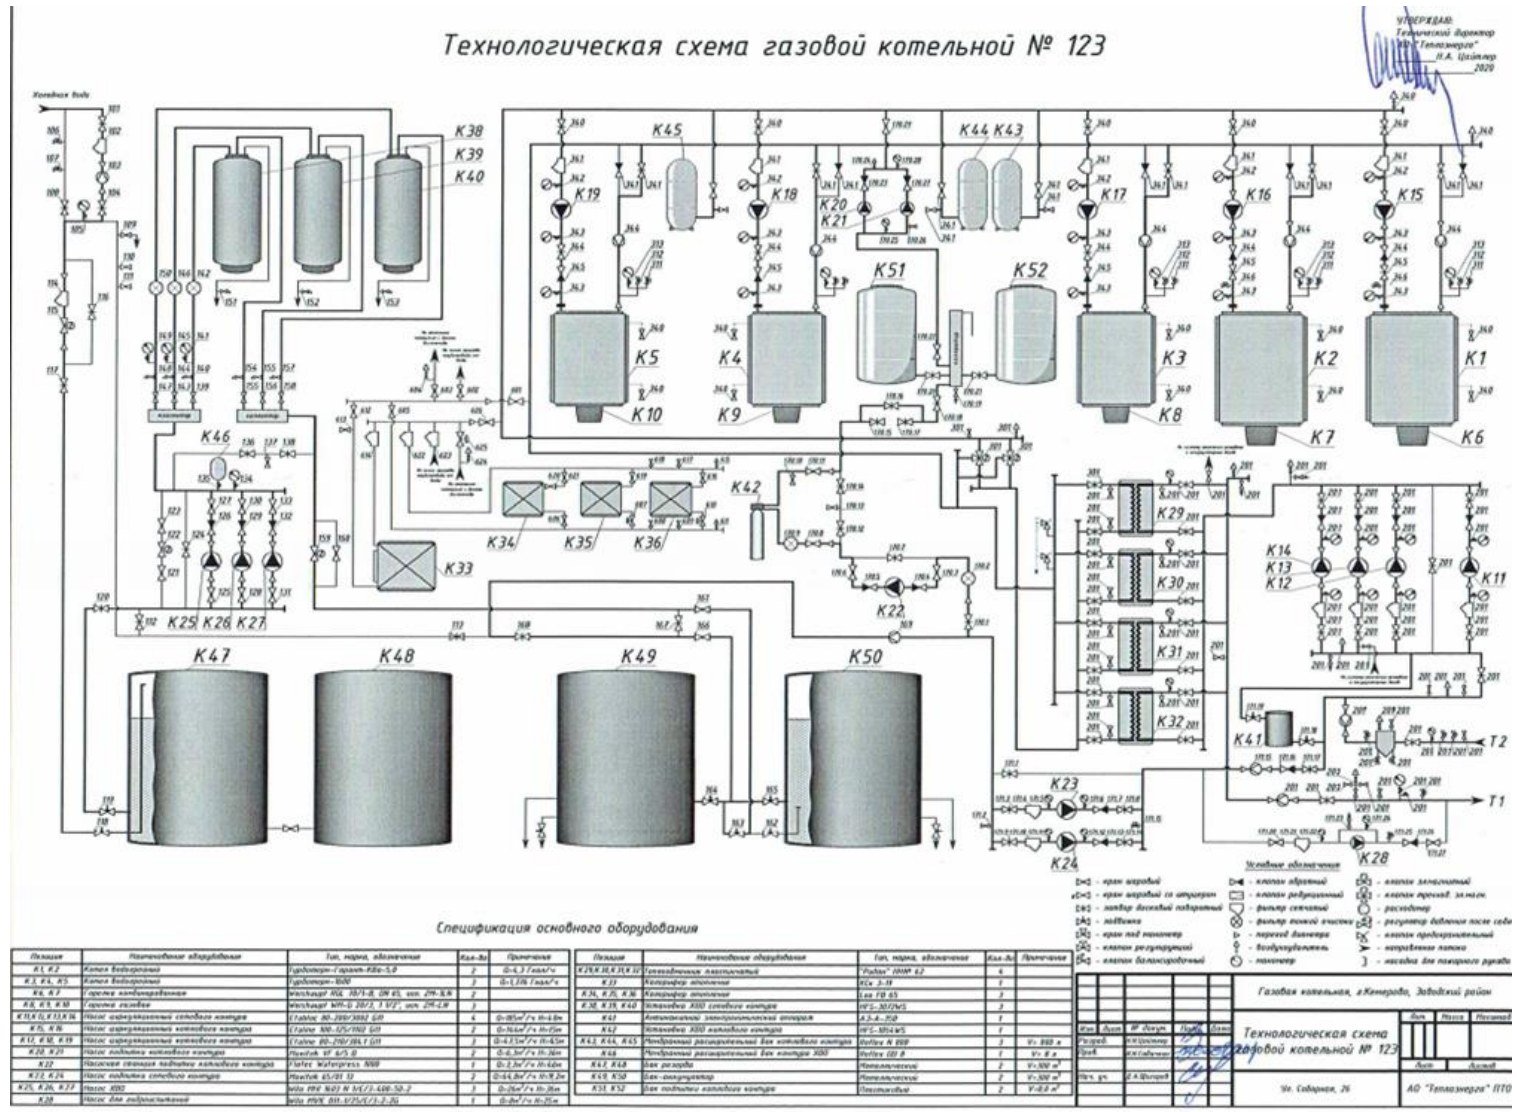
Технологическая схема газовой котельной № 123

УТВЕРЖДАЮ:
Технический директор
АО "Теплоэнерго"
Н.А. Цайтлер
2020

Холодная вода

K38
K39
K40
K45
K44 K43
K19
K18
K20
K21
K17
K16
K15
K51
K52
K5
K4
K3
K2
K1
K10
K9
K8
K7
K6
K46
K42
K34
K35
K36
K33
K29
K30
K31
K32
K14
K13
K12
K11
K22
K25 K26 K27
K41
K23
K24
K28
K47
K48
K49
K50
T2
T1

Условные обозначения
- кран шаровый
- кран шаровый со штуцером
- затвор дисковый поворотный
- задвижка
- кран под манометр
- клапан регулирующий
- клапан балансировочный
- клапан обратный
- клапан редукционный
- фильтр сетчатый
- фильтр тонкой очистки
- переход диаметра
- воздухоудалитель
- манометр
- клапан запорный
- клапан трехход. эл.магн.
- расходомер
- регулятор давления после себя
- клапан предохранительный
- направление потока
- насадка для пожарного рукава

Спецификация основного оборудования

| Позиция | Наименование оборудования | Тип, марка, обозначение | Кол-во | Примечание |
|---|---|---|---|---|
| K1, K2 | Котел водогрейный | Турботерм-Гарант-КВа-5,0 | 2 | Q=4,3 Гкал/ч |
| K3, K4, K5 | Котел водогрейный | Турботерм-1600 | 3 | Q=1,376 Гкал/ч |
| K6, K7 | Горелка комбинированная | Weishaupt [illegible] | 2 | |
| K8, K9, K10 | Горелка газовая | Weishaupt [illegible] | 3 | |
| K11,K12,K13,K14 | Насос циркуляционный сетевого контура | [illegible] | 4 | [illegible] |
| K15, K16 | Насос циркуляционный котлового контура | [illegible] | 2 | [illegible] |
| K17, K18, K19 | Насос циркуляционный котлового контура | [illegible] | 3 | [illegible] |
| K20, K21 | Насос подпитки котлового контура | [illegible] | 2 | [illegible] |
| K22 | Насосная станция подпитки котлового контура | Flotec Waterpress 1000 | 1 | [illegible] |
| K23, K24 | Насос подпитки сетевого контура | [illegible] | 2 | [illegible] |
| K25, K26, K27 | Насос ХВО | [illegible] | 3 | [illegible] |
| K28 | Насос для пожаротушения | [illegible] | 1 | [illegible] |

| Позиция | Наименование оборудования | Тип, марка, обозначение | Кол-во | Примечание |
|---|---|---|---|---|
| K29,K30,K31,K32 | Теплообменник пластинчатый | "Ридан" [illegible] | 4 | |
| K33 | Калорифер отопления | КСк 3-11 | 1 | |
| K34, K35, K36 | Калорифер отопления | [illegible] | 3 | |
| K38, K39, K40 | Установка ХВО сетевого контура | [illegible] | 3 | |
| K41 | Антинакипный электромагнитный аппарат | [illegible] | 1 | |
| K42 | Установка ХВО котлового контура | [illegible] | 1 | |
| K43, K44, K45 | Мембранный расширительный бак котлового контура | Reflex N 800 | 3 | V= 800 л |
| K46 | Мембранный расширительный бак контура ХВО | Reflex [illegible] | 1 | V= 8 л |
| K47, K48 | Бак запаса | Металлический | 2 | V=300 м³ |
| K49, K50 | Бак-аккумулятор | Металлический | 2 | V=300 м³ |
| K51, K52 | Бак подпитки котлового контура | Пластиковый | 2 | V=0,5 м³ |

Газовая котельная, г.Кемерово, Заводский район
Технологическая схема газовой котельной № 123
Ул. Соборная, 26
АО "Теплоэнерго" ПТО
Изм. Лист № докум. Подп. Дата
Разраб.
Пров.
Нач. уч.
Лит. Масса Масштаб
Лист Листов